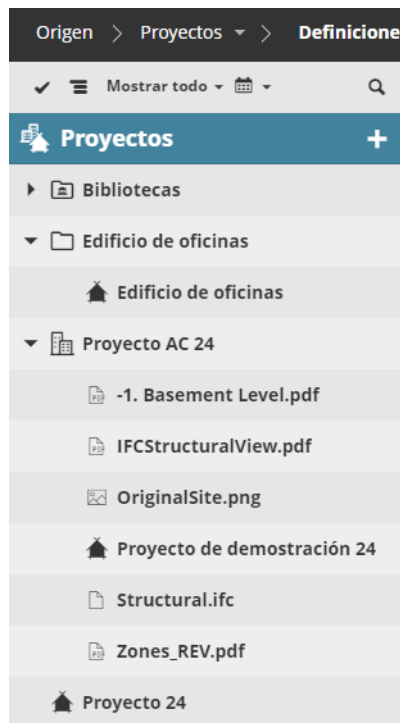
Origen > Proyectos > Definicione

Mostrar todo

Proyectos +

Bibliotecas

Edificio de oficinas

Edificio de oficinas

Proyecto AC 24

-1. Basement Level.pdf

IFCStructuralView.pdf

OriginalSite.png

Proyecto de demostración 24

Structural.ifc

Zones_REV.pdf

Proyecto 24